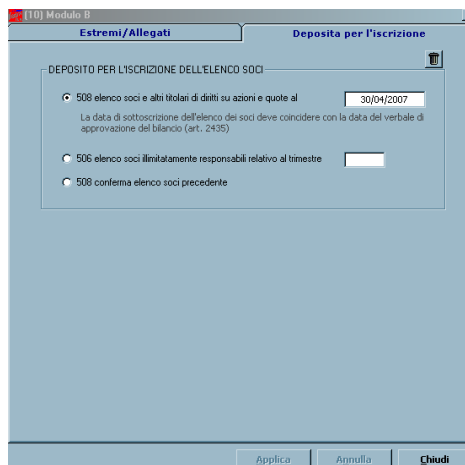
[10] Modulo B

Estremi/Allegati

Deposita per l'iscrizione

DEPOSITO PER L'ISCRIZIONE DELL'ELENCO SOCI

508 elenco soci e altri titolari di diritti su azioni e quote al 30/04/2007

La data di sottoscrizione dell'elenco dei soci deve coincidere con la data del verbale di approvazione del bilancio (art. 2435)

506 elenco soci illimitatamente responsabili relativo al trimestre

508 conferma elenco soci precedente

Applica

Annulla

Chiudi